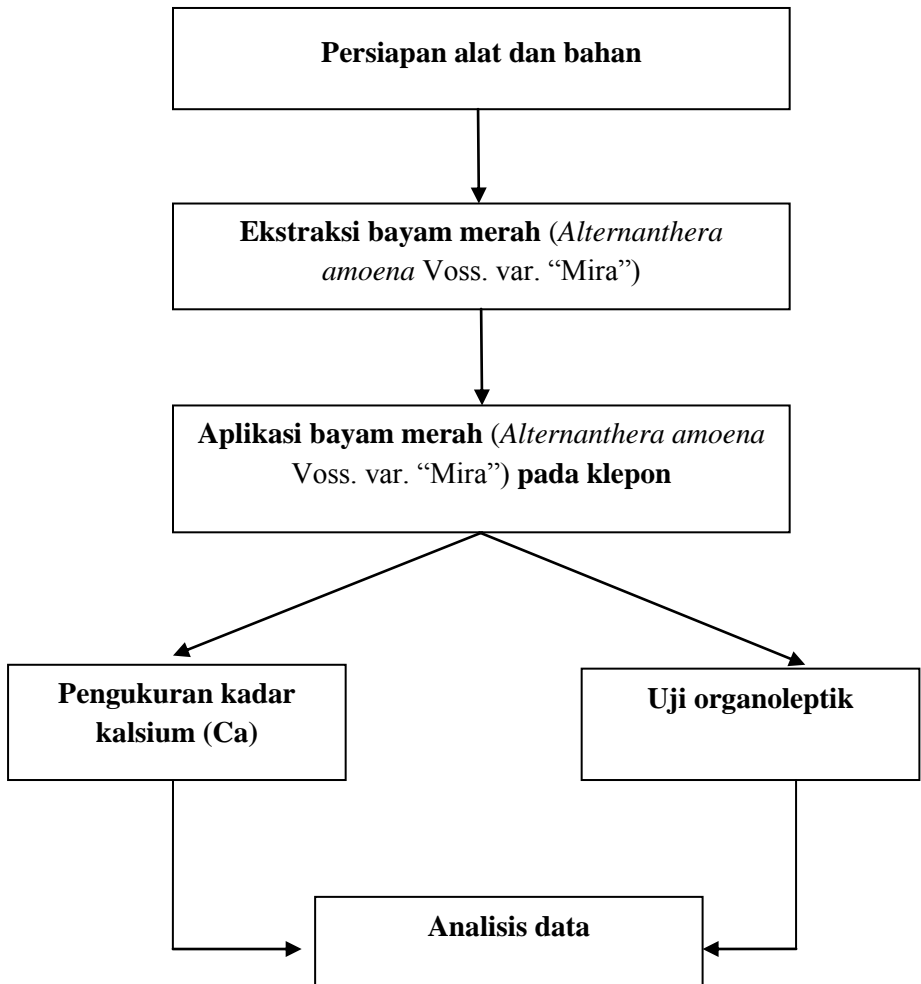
Persiapan alat dan bahan

Ekstraksi bayam merah (Alternanthera amoena Voss. var. “Mira”)

Aplikasi bayam merah (Alternanthera amoena Voss. var. “Mira”) pada klepon

Pengukuran kadar kalsium (Ca)

Uji organoleptik

Analisis data